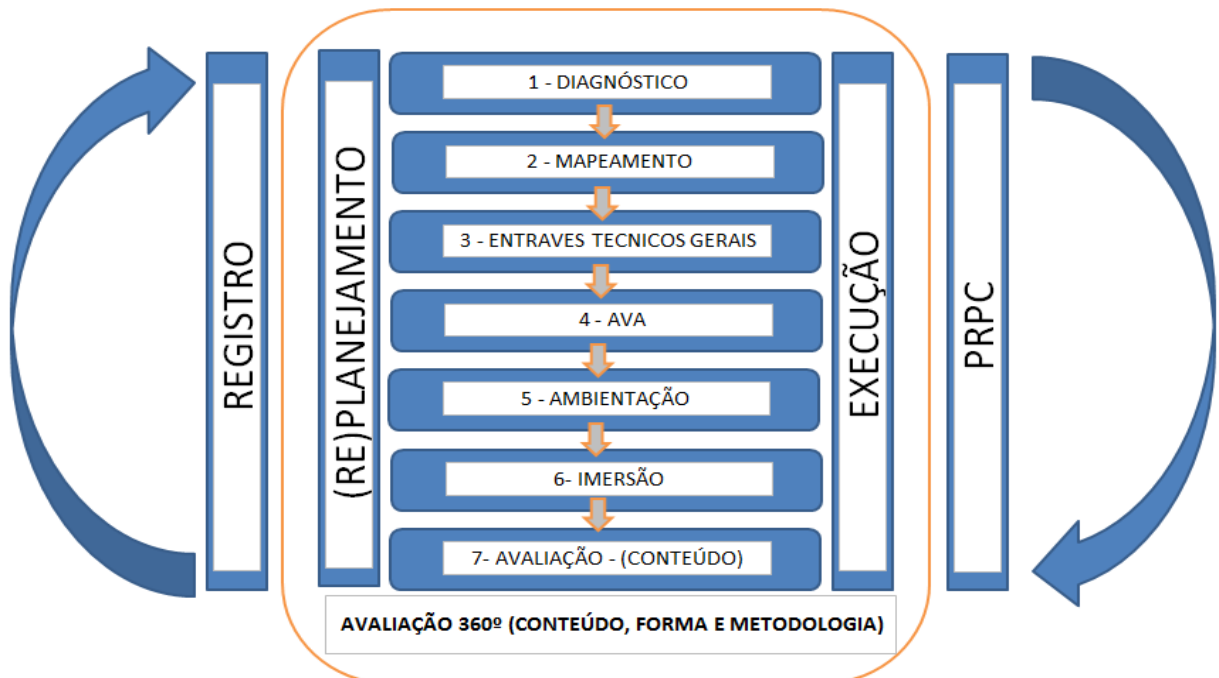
REGISTRO

(RE)PLANEJAMENTO

1 - DIAGNÓSTICO

2 - MAPEAMENTO

3 - ENTRAVES TECNICOS GERAIS

4 - AVA

5 - AMBIENTAÇÃO

6- IMERSÃO

7- AVALIAÇÃO - (CONTEÚDO)

EXECUÇÃO

PRPC

AVALIAÇÃO 360º (CONTEÚDO, FORMA E METODOLOGIA)